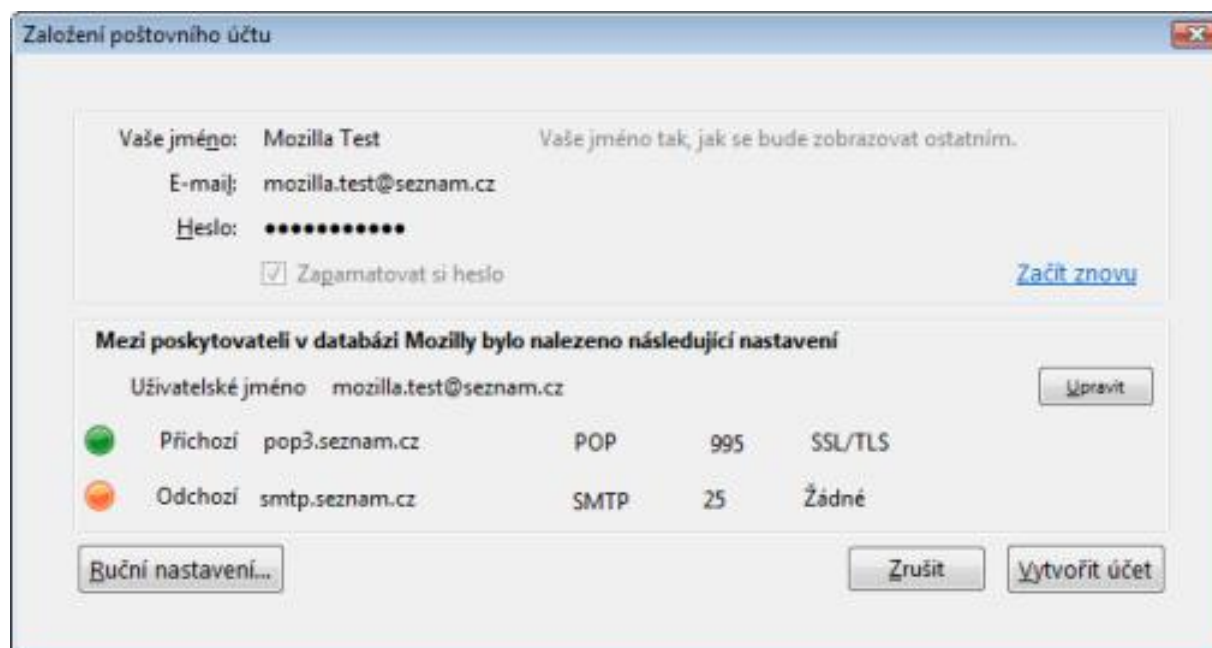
Založení poštovního účtu

Vaše jméno: Mozilla Test
Vaše jméno tak, jak se bude zobrazovat ostatním.

E-mail: mozilla.test@seznam.cz

Heslo: ●●●●●●●●●●●

Zapamatovat si heslo

Začít znovu

Mezi poskytovateli v databázi Mozilly bylo nalezeno následující nastavení

Uživatelské jméno mozilla.test@seznam.cz

Upravit

| | | | | |
|---|---|---|---|---|
| Příchozí | pop3.seznam.cz | POP | 995 | SSL/TLS |
| Odchozí | smtp.seznam.cz | SMTP | 25 | Žádné |

Ruční nastavení...

Zrušit

Vytvořit účet